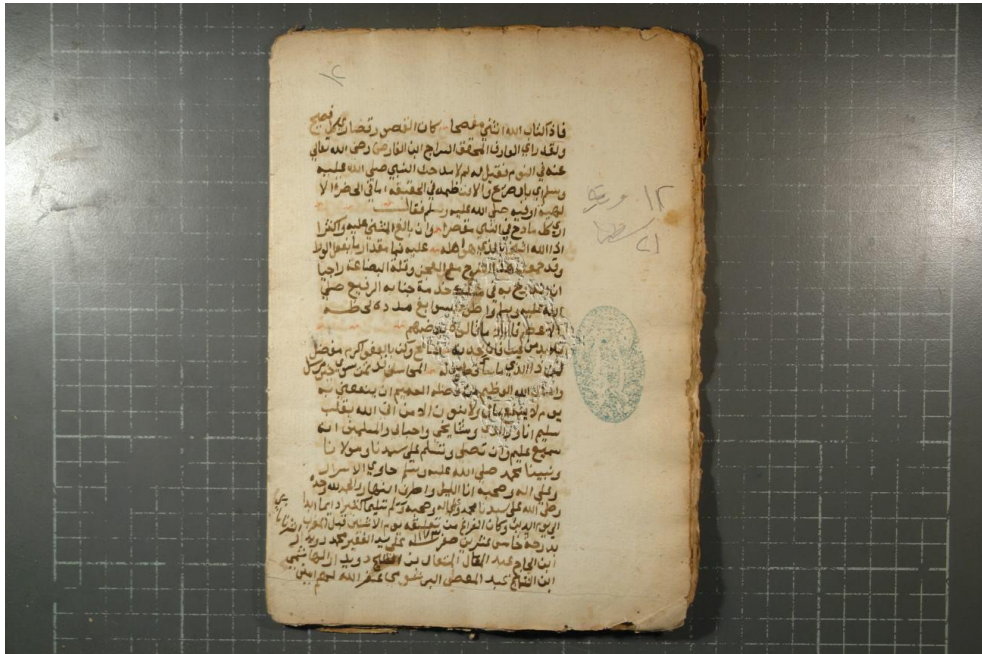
٢

فاذ كان الله الذي منحها كان النص ريحانة لكل فصيح

ولقد راى العارف المحقق السراج ابن الفارض رضي الله تعالى عنه في النوم فقيل له لم لا امتدحت النبي صلى الله عليه وسلم بالصريح الا انظمه العقيقة بالتي الحضرة لا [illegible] صلى الله عليه وسلم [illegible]

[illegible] مادح في النبي مقصر وان بالغ المثني عليه واكثرا اذا الله اثنى بالذي هو اهله عليه فما مقدار ما يمدح الورى

وقد جمعت هذا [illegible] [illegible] راجيا ان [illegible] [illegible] صلى الله عليه وسلم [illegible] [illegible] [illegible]

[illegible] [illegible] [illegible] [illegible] مفضل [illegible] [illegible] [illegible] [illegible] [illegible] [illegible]

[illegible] الله العظيم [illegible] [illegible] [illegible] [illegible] يوم لا ينفع مال ولا بنون الا من اتى الله بقلب سليم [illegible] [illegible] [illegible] والمسلمين انه سميع عليم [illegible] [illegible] على سيدنا ومولانا ونبينا محمد صلى الله عليه وسلم حادي الاسرار وعلى اله وصحبه اناء الليل واطراف النهار والحمد لله وحده

وصلى الله على سيدنا محمد وعلى اله وصحبه وسلم تسليما كثيرا دائما ابدا الى يوم الدين وكان الفراغ من نسخه يوم الاثنين قبل الظهر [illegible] بدرجة خامس عشرين صفر ١٢٦٣ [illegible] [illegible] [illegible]

ابن الحاج محمد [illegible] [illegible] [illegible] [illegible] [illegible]

ابن الشيخ عبد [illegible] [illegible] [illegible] الله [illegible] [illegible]

١٢ ورقة
١٧ سطر